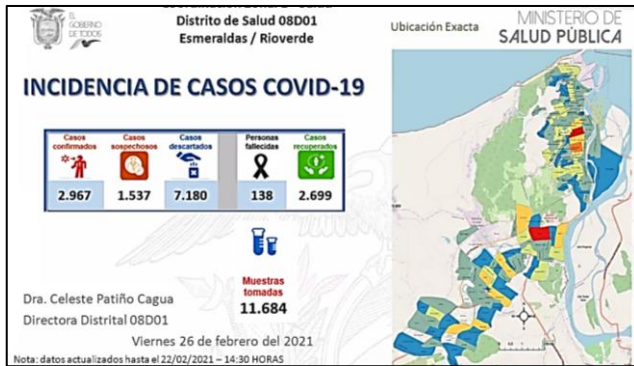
EL GOBIERNO DE TODOS

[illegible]

Distrito de Salud 08D01
Esmeraldas / Rioverde

Ubicación Exacta

MINISTERIO DE SALUD PÚBLICA

INCIDENCIA DE CASOS COVID-19

| Casos confirmados | Casos sospechosos | Casos descartados | Personas fallecidas | Casos recuperados |
|---|---|---|---|---|
| 2.967 | 1.537 | 7.180 | 138 | 2.699 |

Muestras tomadas
11.684

Dra. Celeste Patiño Cagua
Directora Distrital 08D01

Viernes 26 de febrero del 2021

Nota: datos actualizados hasta el 22/02/2021 – 14:30 HORAS